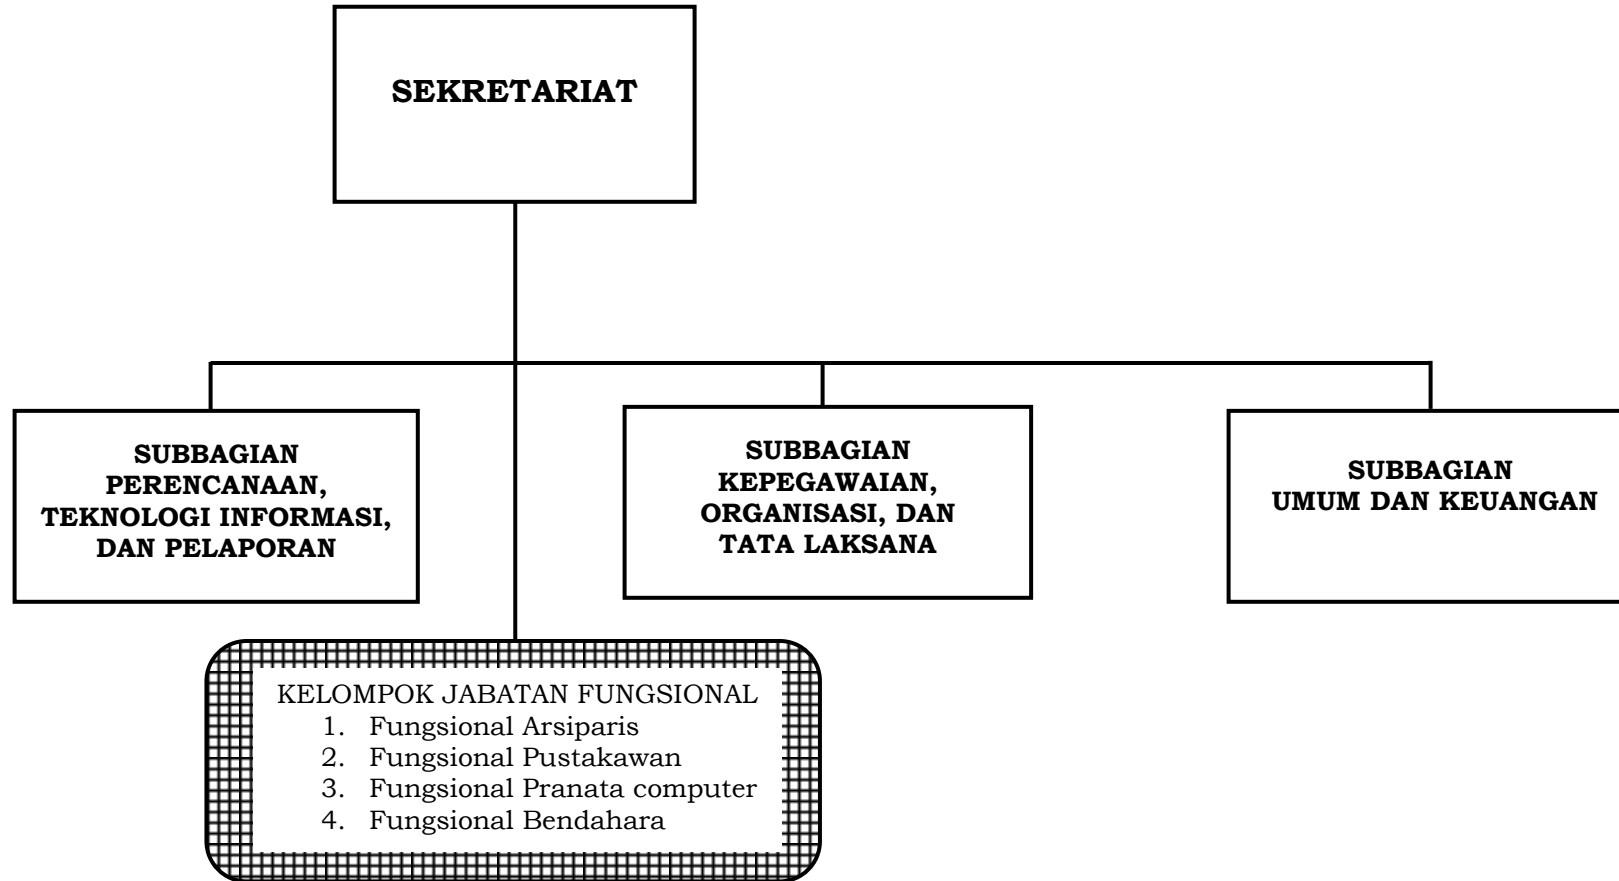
SEKRETARIAT

SUBBAGIAN PERENCANAAN, TEKNOLOGI INFORMASI, DAN PELAPORAN

SUBBAGIAN KEPEGAWAIAN, ORGANISASI, DAN TATA LAKSANA

SUBBAGIAN UMUM DAN KEUANGAN

KELOMPOK JABATAN FUNGSIONAL
1. Fungsional Arsiparis
2. Fungsional Pustakawan
3. Fungsional Pranata computer
4. Fungsional Bendahara